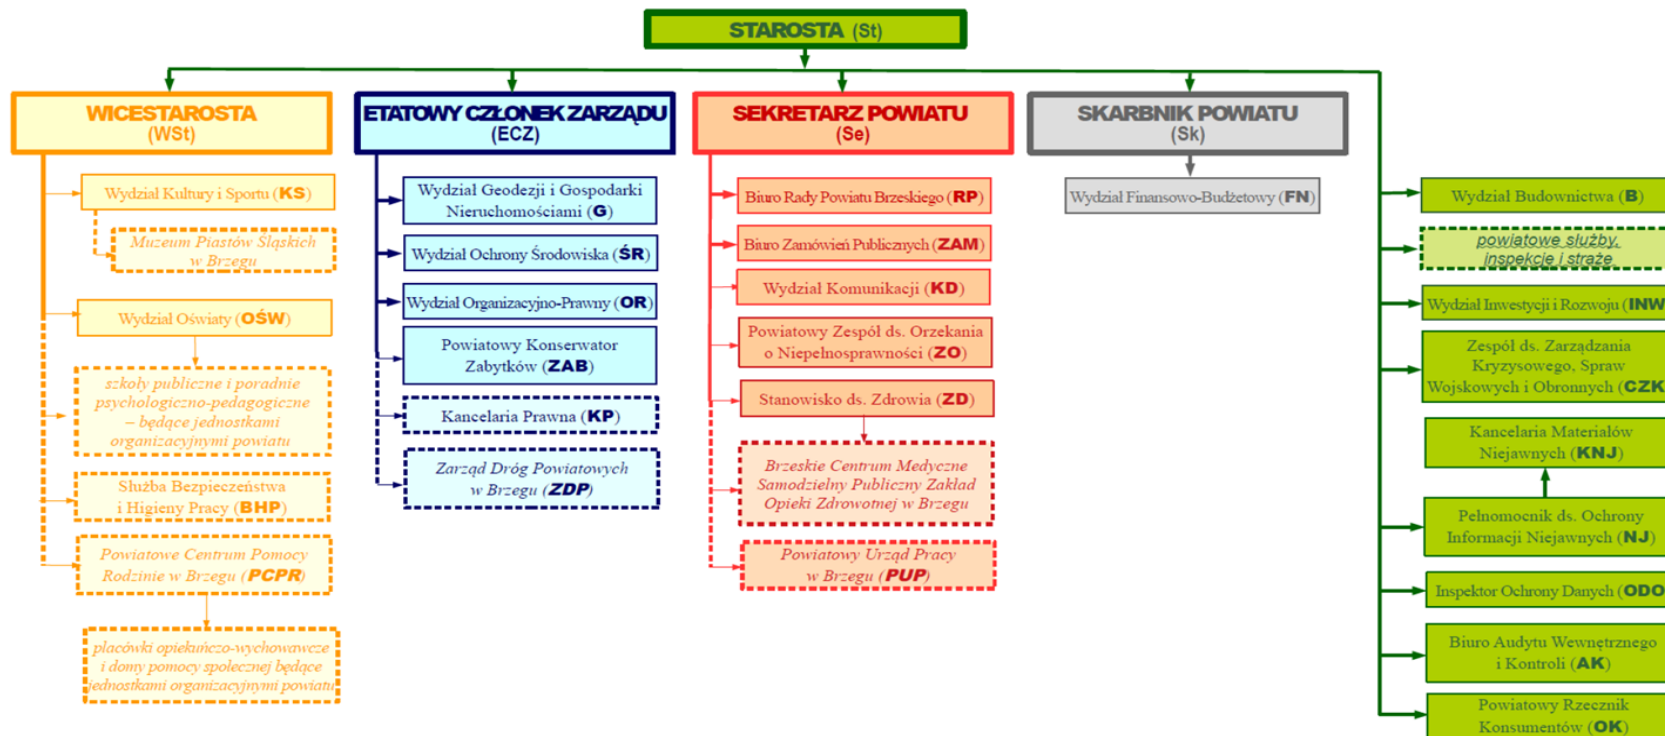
STAROSTA (St)

WICESTAROSTA
(WSt)

Wydział Kultury i Sportu (KS)

Muzeum Piastów Śląskich w Brzegu

Wydział Oświaty (OŚW)

szkoły publiczne i poradnie psychologiczno-pedagogiczne – będące jednostkami organizacyjnymi powiatu

Służba Bezpieczeństwa i Higieny Pracy (BHP)

Powiatowe Centrum Pomocy Rodzinie w Brzegu (PCPR)

placówki opiekuńczo-wychowawcze i domy pomocy społecznej będące jednostkami organizacyjnymi powiatu

ETATOWY CZŁONEK ZARZĄDU
(ECZ)

Wydział Geodezji i Gospodarki Nieruchomościami (G)

Wydział Ochrony Środowiska (ŚR)

Wydział Organizacyjno-Prawny (OR)

Powiatowy Konserwator Zabytków (ZAB)

Kancelaria Prawna (KP)

Zarząd Dróg Powiatowych w Brzegu (ZDP)

SEKRETARZ POWIATU
(Se)

Biuro Rady Powiatu Brzeskiego (RP)

Biuro Zamówień Publicznych (ZAM)

Wydział Komunikacji (KD)

Powiatowy Zespół ds. Orzekania o Niepełnosprawności (ZO)

Stanowisko ds. Zdrowia (ZD)

Brzeskie Centrum Medyczne Samodzielny Publiczny Zakład Opieki Zdrowotnej w Brzegu

Powiatowy Urząd Pracy w Brzegu (PUP)

SKARBNIK POWIATU
(Sk)

Wydział Finansowo-Budżetowy (FN)

Wydział Budownictwa (B)

powiatowe służby, inspekcje i straże

Wydział Inwestycji i Rozwoju (INW

Zespół ds. Zarządzania Kryzysowego, Spraw Wojskowych i Obronnych (CZK

Kancelaria Materiałów Niejawnych (KNJ)

Pełnomocnik ds. Ochrony Informacji Niejawnych (NJ)

Inspektor Ochrony Danych (ODO

Biuro Audytu Wewnętrznego i Kontroli (AK)

Powiatowy Rzecznik Konsumentów (OK)